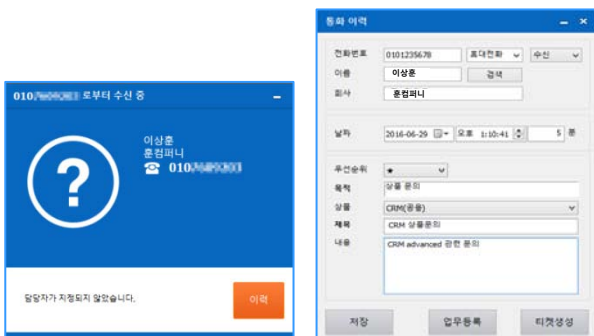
010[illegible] 로부터 수신 중 –

이상훈
훈컴퍼니
☎ 010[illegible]

담당자가 지정되지 않았습니다.

이력

통화 이력 – ×

전화번호 0101235678 휴대전화 수신
이름 이상훈 검색
회사 훈컴퍼니

날짜 2016-06-29 오후 1:10:41 5 분

우선순위 ★
목적 상품 문의
상품 CRM(공용)
제목 CRM 상품문의
내용 CRM advanced 관련 문의

저장 업무등록 티켓생성